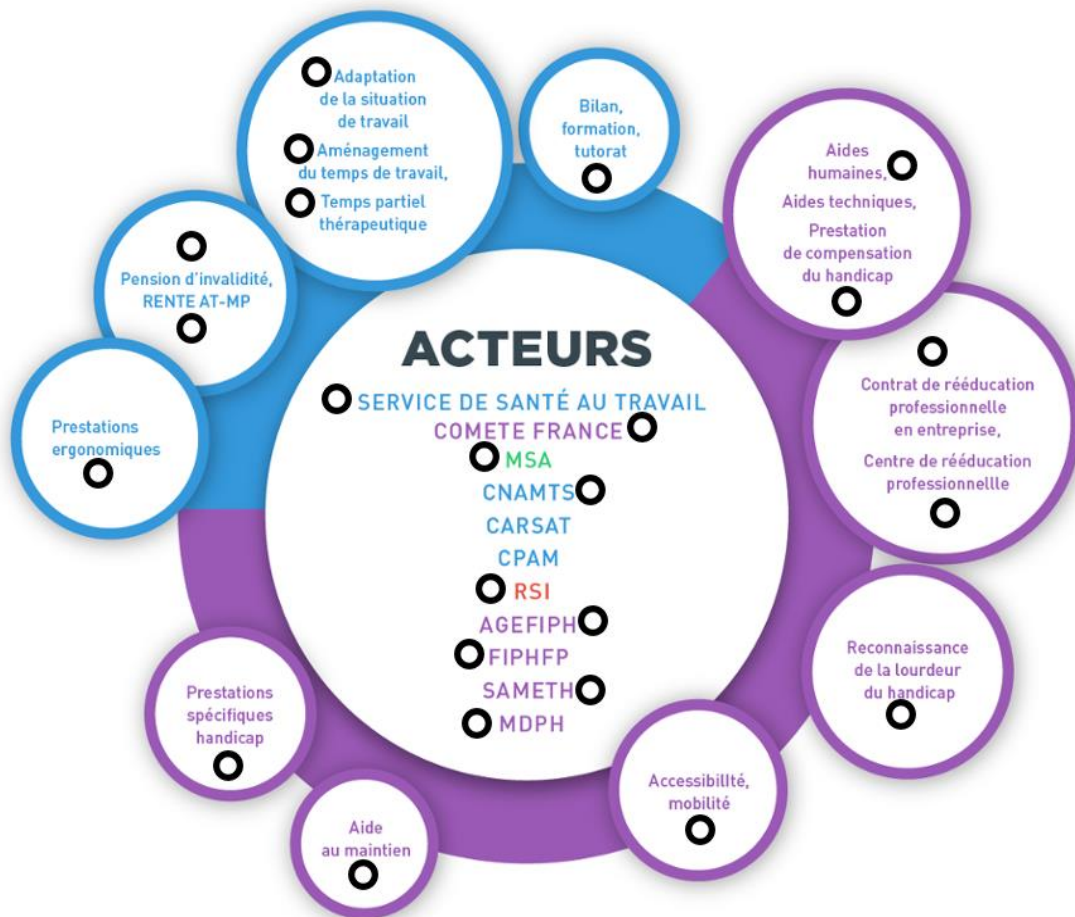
Adaptation de la situation de travail

Aménagement du temps de travail,

Temps partiel thérapeutique

Bilan, formation, tutorat

Aides humaines,

Aides techniques,

Prestation de compensation du handicap

Pension d'invalidité, RENTE AT-MP

Prestations ergonomiques

ACTEURS

SERVICE DE SANTÉ AU TRAVAIL

COMETE FRANCE

MSA

CNAMTS

CARSAT

CPAM

RSI

AGEFIPH

FIPHFP

SAMETH

MDPH

Contrat de rééducation professionnelle en entreprise,

Centre de rééducation professionnellle

Reconnaissance de la lourdeur du handicap

Prestations spécifiques handicap

Accessibillté, mobilité

Aide au maintien